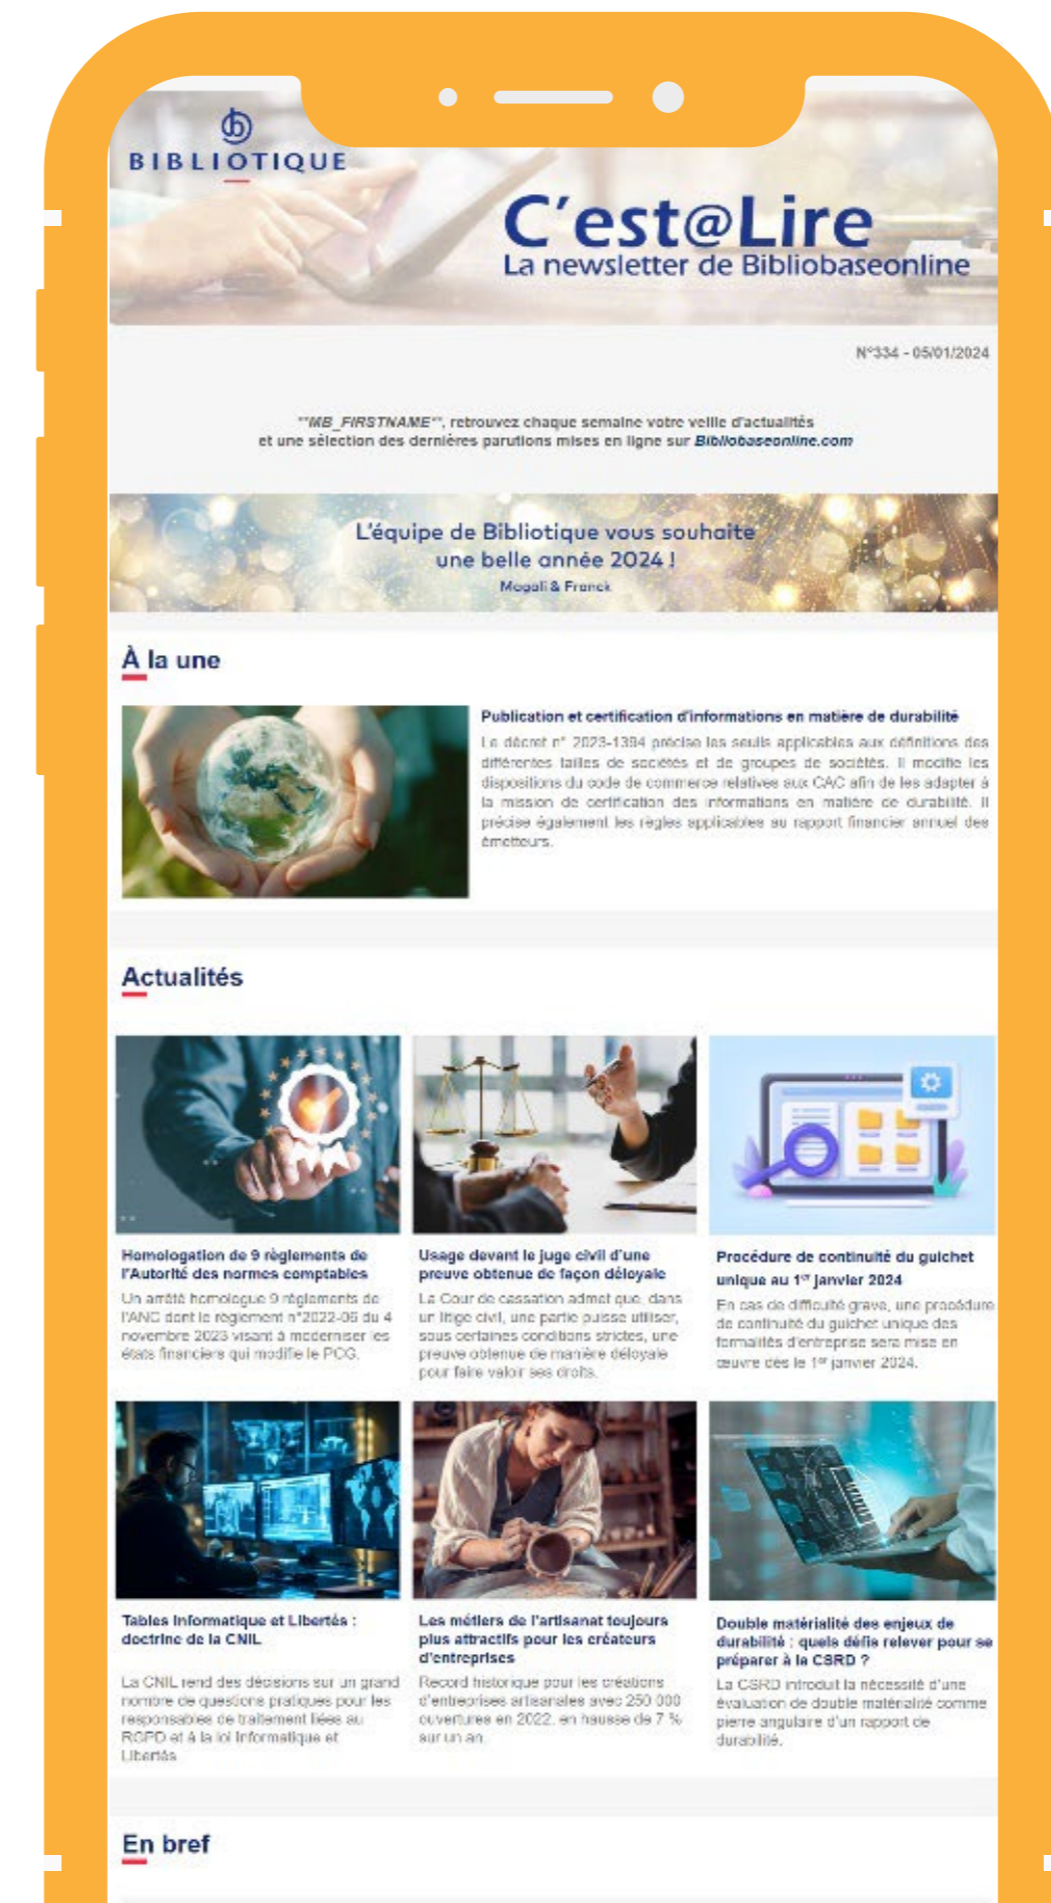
BIBLIOTIQUE

C'est@Lire
La newsletter de Bibliobaseonline

N°334 - 05/01/2024

"*MB_FIRSTNAME*", retrouvez chaque semaine votre veille d'actualités et une sélection des dernières parutions mises en ligne sur Bibliobaseonline.com

L'équipe de Bibliotique vous souhaite une belle année 2024 !
Magali & Franck

À la une

Publication et certification d'informations en matière de durabilité
Le décret n° 2023-1394 précise les seuils applicables aux définitions des différentes tailles de sociétés et de groupes de sociétés. Il modifie les dispositions du code de commerce relatives aux CAC afin de les adapter à la mission de certification des informations en matière de durabilité. Il précise également les règles applicables au rapport financier annuel des émetteurs.

Actualités

Homologation de 9 règlements de l'Autorité des normes comptables
Un arrêté homologue 9 règlements de l'ANC dont le règlement n°2022-06 du 4 novembre 2022 visant à moderniser les états financiers qui modifie le PCG.

Usage devant le juge civil d'une preuve obtenue de façon déloyale
La Cour de cassation admet que, dans un litige civil, une partie puisse utiliser, sous certaines conditions strictes, une preuve obtenue de manière déloyale pour faire valoir ses droits.

Procédure de continuité du guichet unique au 1$^{er}$ janvier 2024
En cas de difficulté grave, une procédure de continuité du guichet unique des formalités d'entreprise sera mise en œuvre dès le 1$^{er}$ janvier 2024.

Tables Informatique et Libertés : doctrine de la CNIL
La CNIL rend des décisions sur un grand nombre de questions pratiques pour les responsables de traitement liées au RGPD et à la loi Informatique et Libertés.

Les métiers de l'artisanat toujours plus attractifs pour les créateurs d'entreprises
Record historique pour les créations d'entreprises artisanales avec 250 000 ouvertures en 2022, en hausse de 7 % sur un an.

Double matérialité des enjeux de durabilité : quels défis relever pour se préparer à la CSRD ?
La CSRD introduit la nécessité d'une évaluation de double matérialité comme pierre angulaire d'un rapport de durabilité.

En bref